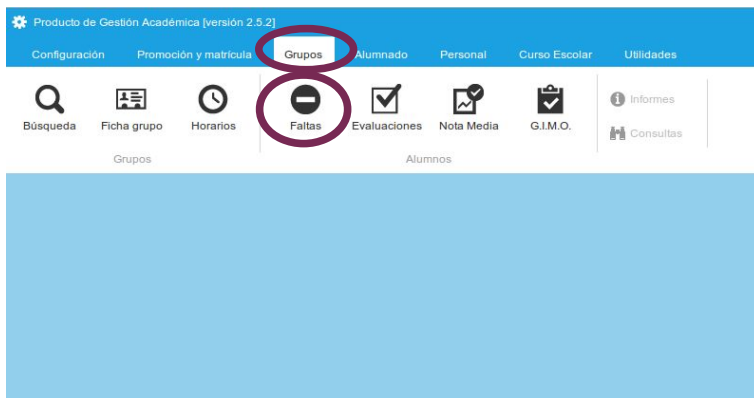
Producto de Gestión Académica [versión 2.5.2]

Configuración Promoción y matrícula Grupos Alumnado Personal Curso Escolar Utilidades

Búsqueda Ficha grupo Horarios
Grupos

Faltas Evaluaciones Nota Media G.I.M.O.
Alumnos

Informes
Consultas